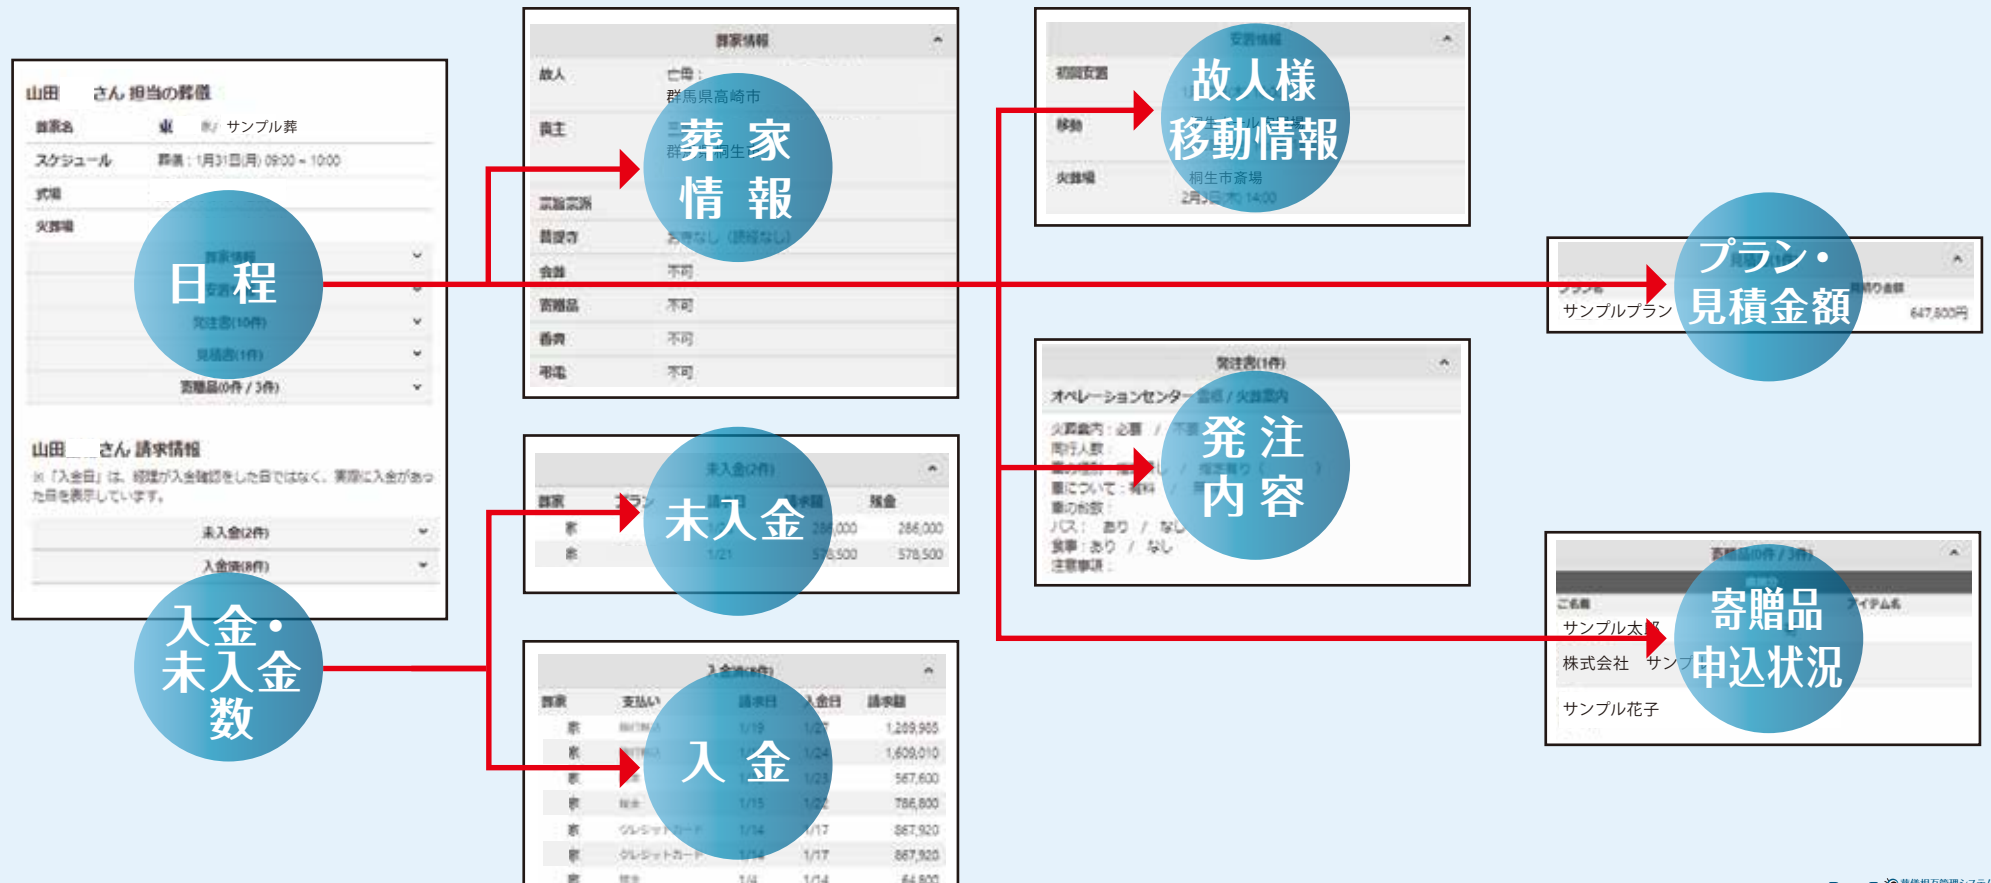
山田 さん 担当の葬儀
葬家名 東 サンプル葬
スケジュール 葬儀：1月31日(月) 09:00 ~ 10:00
式場
火葬場
日 程
発注書(10件)
見積書(1件)
寄贈品(0件 / 3件)

山田 さん 請求情報
※「入金日」は、経理が入金確認をした日ではなく、実際に入金があった日を表示しています。
未入金(2件)
入金済(8件)
入金・未入金数

葬家情報
故人 亡母：
群馬県高崎市
喪主
群馬県桐生市
葬 家 情 報
菩提寺 お寺なし（読経なし）
会葬 不可
寄贈品 不可
香典 不可
弔電 不可

未入金(2件)
葬家 プラン 請求日 請求額 残金
家 286,000 286,000
家 1/21 578,500 578,500
未入金

入金済(8件)
葬家 支払い 請求日 入金日 請求額
家 1/19 1/27 1,209,985
家 1/24 1,609,010
家 1/23 567,600
家 1/15 1/22 786,800
家 クレジットカード 1/14 1/17 867,920
家 クレジットカード 1/14 1/17 867,920
家 1/4 1/14 64,800
入 金

安置情報
初回安置
移動
火葬場
桐生市斎場
2月3日 14:00
故人様 移動情報

発注書(1件)
オペレーションセンター / 火葬案内
火葬案内：必要 / 不要
同行人数：
について：有料
バス： あり / なし
食事：あり / なし
注意事項：
発 注 内 容

プラン・見積金額
サンプルプラン 647,800円

寄贈品(0件 / 3件)
ご名称 アイテム名
サンプル太郎
株式会社 サンプル
サンプル花子
寄贈品 申込状況